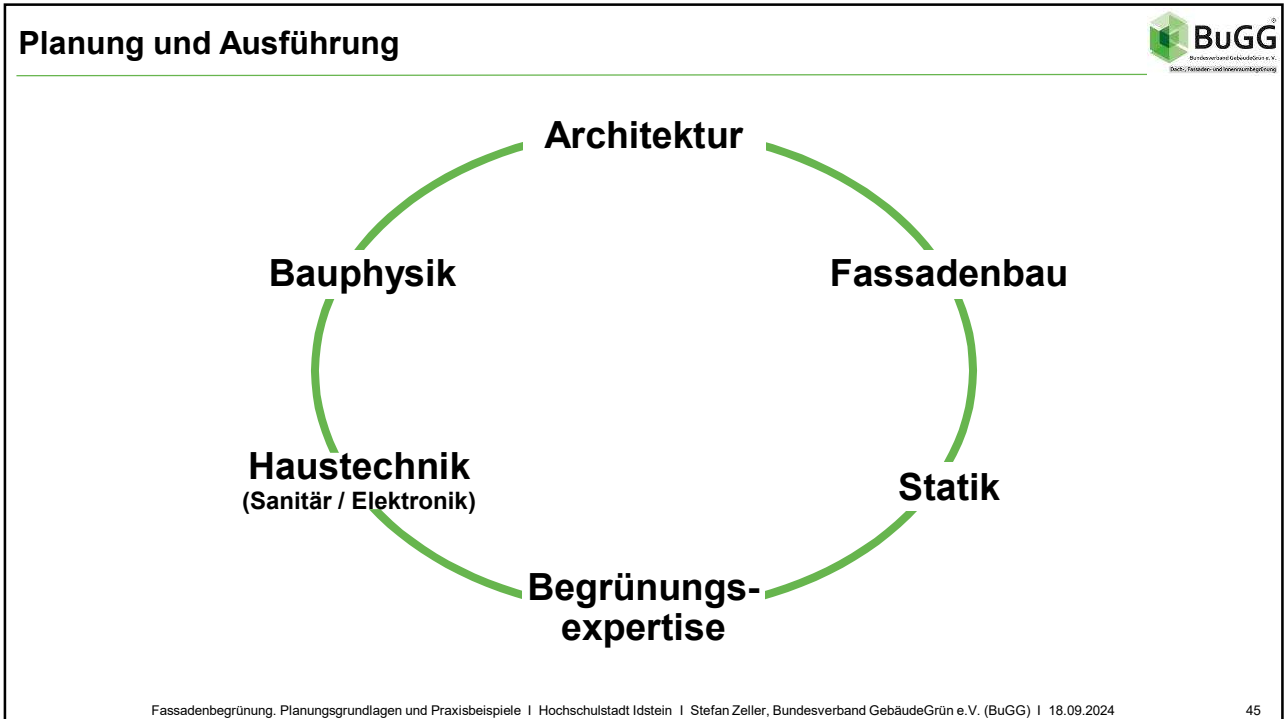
Planung und Ausführung

BuGG
Bundesverband GebäudeGrün e.V.
Dach-, Fassaden- und Innenraumbegrünung

Architektur

Bauphysik

Fassadenbau

Haustechnik
(Sanitär / Elektronik)

Statik

Begrünungs-
expertise

Fassadenbegrünung. Planungsgrundlagen und Praxisbeispiele I Hochschulstadt Idstein I Stefan Zeller, Bundesverband GebäudeGrün e.V. (BuGG) I 18.09.2024

45